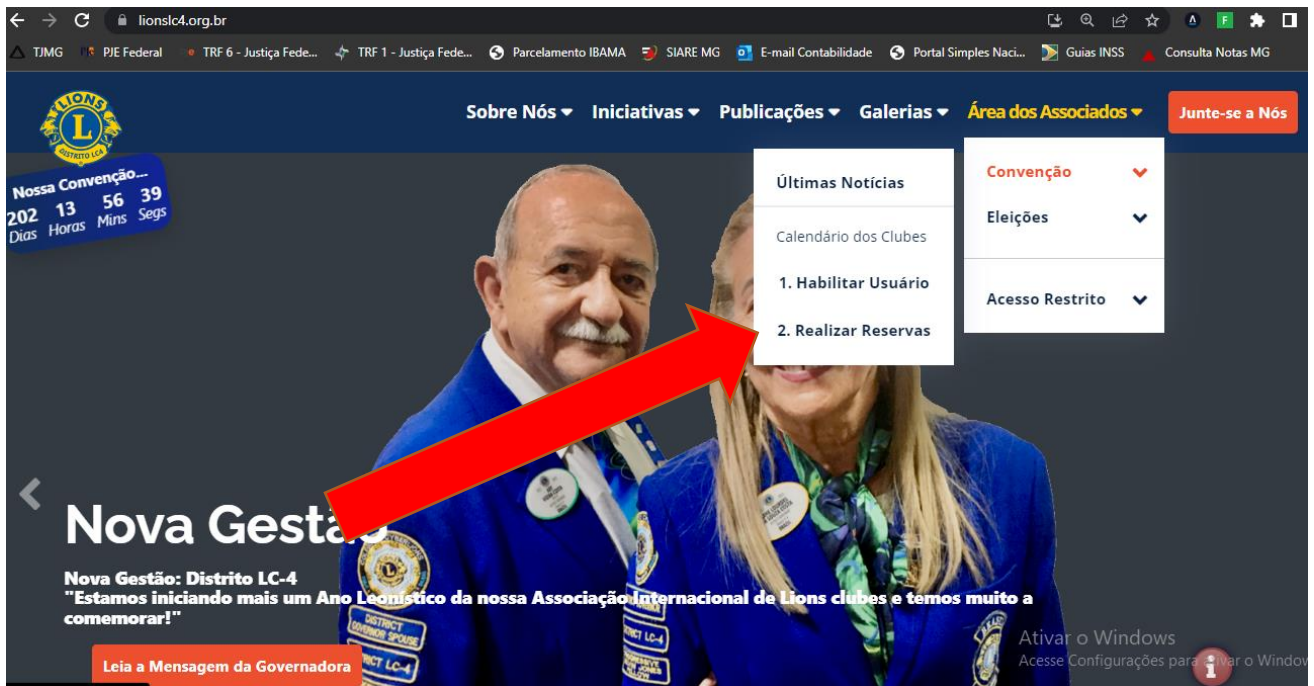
lionslc4.org.br

TJMG PJE Federal TRF 6 - Justiça Fede... TRF 1 - Justiça Fede... Parcelamento IBAMA SIARE MG E-mail Contabilidade Portal Simples Naci... Guias INSS Consulta Notas MG

LIONS DISTRITO LC4

Nossa Convenção...
202 Dias 13 Horas 56 Mins 39 Segs

Sobre Nós Iniciativas Publicações Galerias Área dos Associados Junte-se a Nós

Últimas Notícias
Calendário dos Clubes
1. Habilitar Usuário
2. Realizar Reservas

Convenção
Eleições
Acesso Restrito

Nova Gestão

Nova Gestão: Distrito LC-4
"Estamos iniciando mais um Ano Leonístico da nossa Associação Internacional de Lions clubes e temos muito a comemorar!"

Leia a Mensagem da Governadora

DISTRICT GOVERNOR SPOUSE
DISTRICT LC-4
DISTRICT LC-4

Ativar o Windows
Acesse Configurações para ativar o Windows